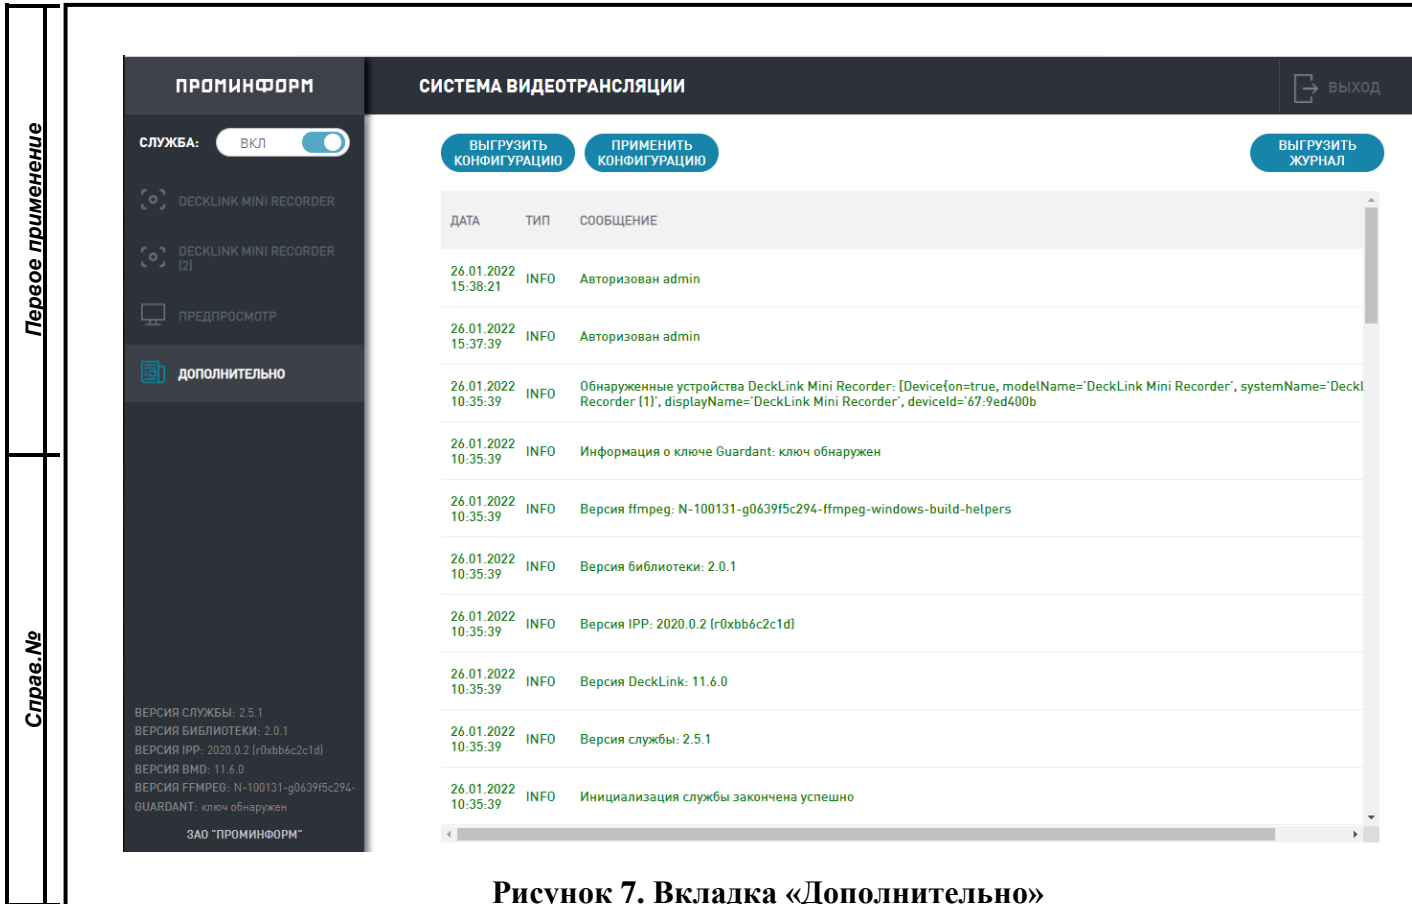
Первое применение

Справ.№

ПРОМИНФОРМ

СИСТЕМА ВИДЕОТРАНСЛЯЦИИ

ВЫХОД

СЛУЖБА: ВКЛ

DECKLINK MINI RECORDER

DECKLINK MINI RECORDER (2)

ПРЕДПРОСМОТР

ДОПОЛНИТЕЛЬНО

ВЕРСИЯ СЛУЖБЫ: 2.5.1
ВЕРСИЯ БИБЛИОТЕКИ: 2.0.1
ВЕРСИЯ IPP: 2020.0.2 (r0xbb6c2c1d)
ВЕРСИЯ BMD: 11.6.0
ВЕРСИЯ FFMPEG: N-100131-g0639f5c294-
GUARDANT: ключ обнаружен

ЗАО "ПРОМИНФОРМ"

ВЫГРУЗИТЬ КОНФИГУРАЦИЮ

ПРИМЕНИТЬ КОНФИГУРАЦИЮ

ВЫГРУЗИТЬ ЖУРНАЛ

| ДАТА | ТИП | СООБЩЕНИЕ |
|---|---|---|
| 26.01.2022 15:38:21 | INFO | Авторизован admin |
| 26.01.2022 15:37:39 | INFO | Авторизован admin |
| 26.01.2022 10:35:39 | INFO | Обнаруженные устройства DeckLink Mini Recorder: [Device{on=true, modelName='DeckLink Mini Recorder', systemName='Deckl Recorder (1)', displayName='DeckLink Mini Recorder', deviceId='67:9ed400b |
| 26.01.2022 10:35:39 | INFO | Информация о ключе Guardant: ключ обнаружен |
| 26.01.2022 10:35:39 | INFO | Версия ffmpeg: N-100131-g0639f5c294-ffmpeg-windows-build-helpers |
| 26.01.2022 10:35:39 | INFO | Версия библиотеки: 2.0.1 |
| 26.01.2022 10:35:39 | INFO | Версия IPP: 2020.0.2 (r0xbb6c2c1d) |
| 26.01.2022 10:35:39 | INFO | Версия DeckLink: 11.6.0 |
| 26.01.2022 10:35:39 | INFO | Версия службы: 2.5.1 |
| 26.01.2022 10:35:39 | INFO | Инициализация службы закончена успешно |

Рисунок 7. Вкладка «Дополнительно»